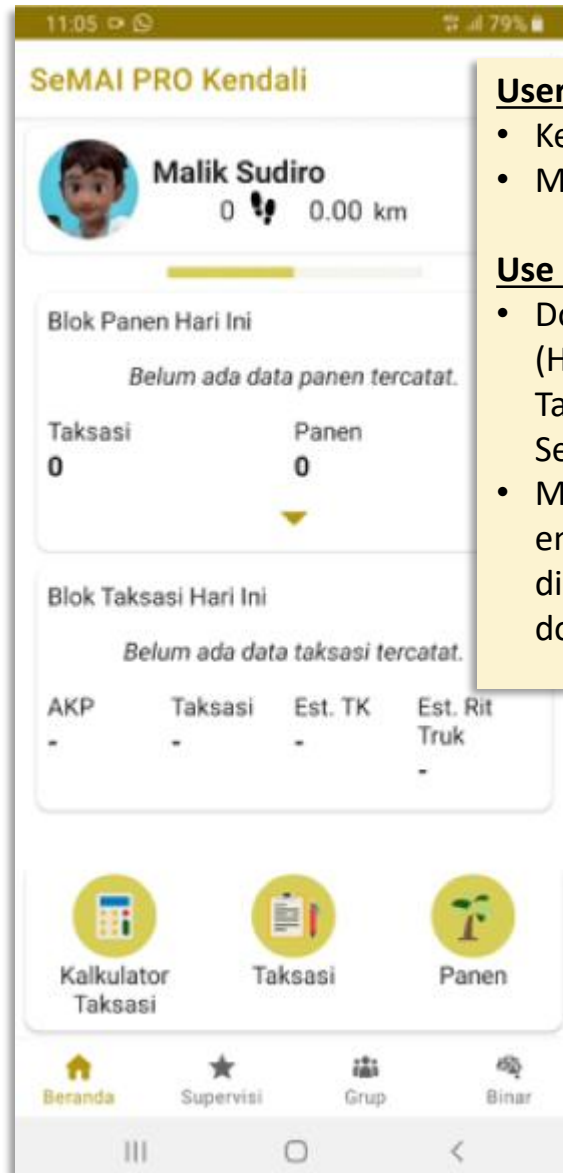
11:05

79%

SeMAI PRO Kendali

Malik Sudiro
0 0.00 km

Blok Panen Hari Ini

Belum ada data panen tercatat.

Taksasi
0

Panen
0

Blok Taksasi Hari Ini

Belum ada data taksasi tercatat.

| AKP | Taksasi | Est. TK | Est. Rit Truk |
|---|---|---|---|
| - | - | - | - |

Kalkulator Taksasi

Taksasi

Panen

Beranda

Supervisi

Grup

Binar

User
• Ke
• M

Use
• Do
(H
Ta
Se
• M
er
di
do